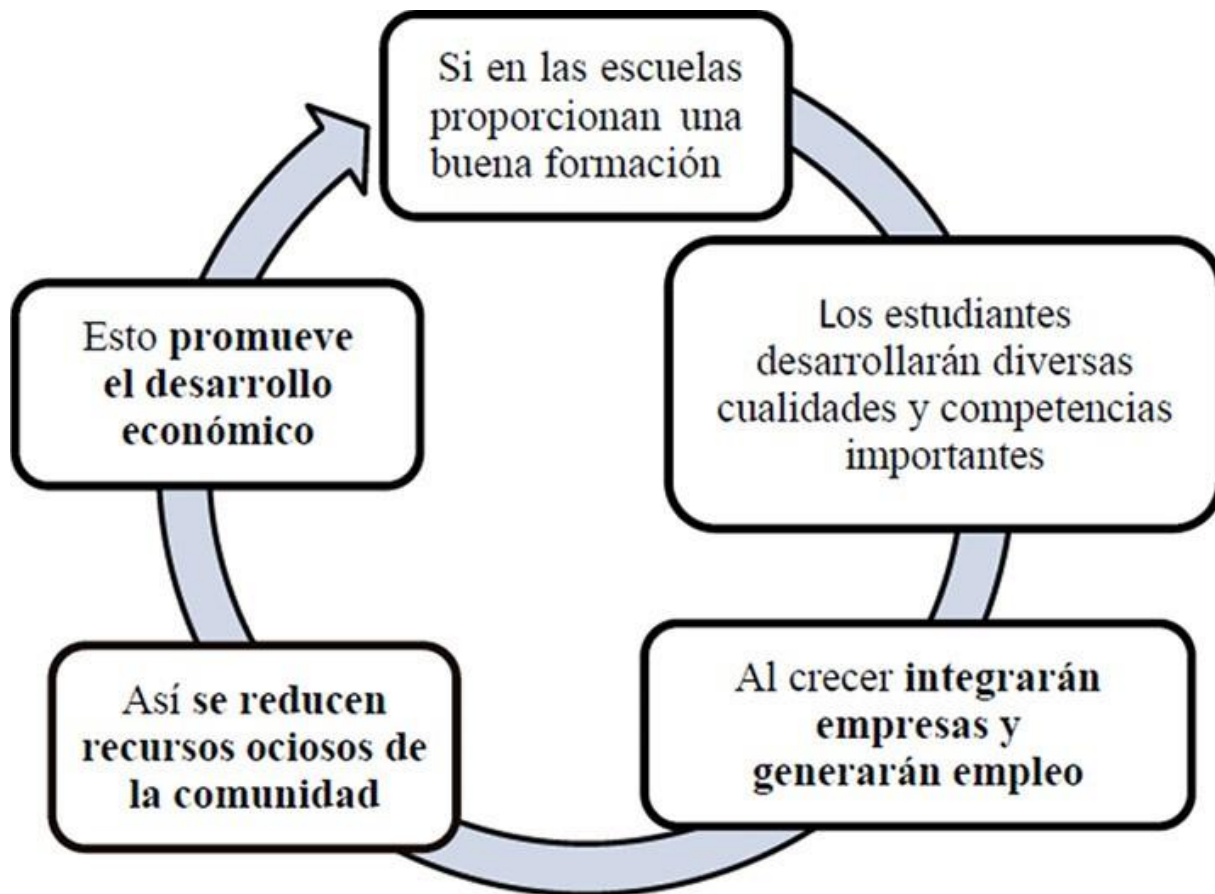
Si en las escuelas proporcionan una buena formación

Los estudiantes desarrollarán diversas cualidades y competencias importantes

Al crecer integrarán empresas y generarán empleo

Así se reducen recursos ociosos de la comunidad

Esto promueve el desarrollo económico